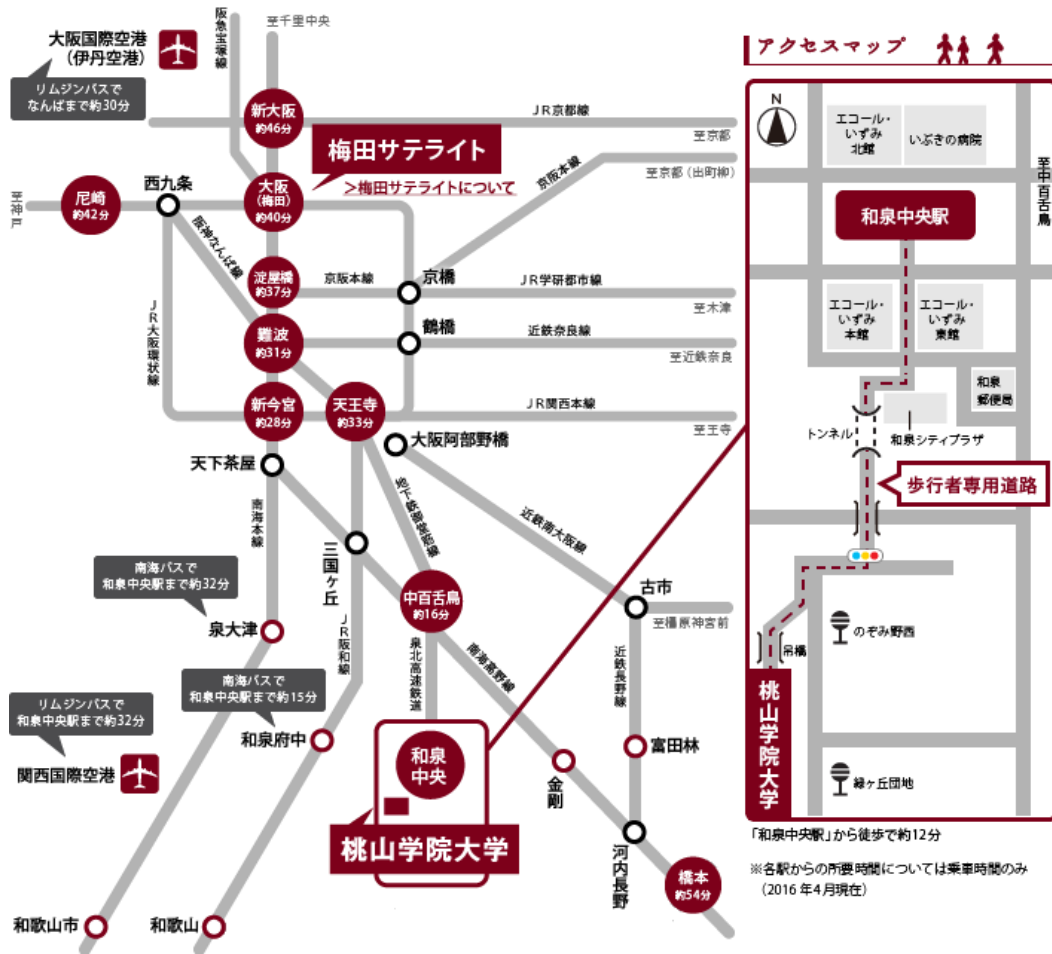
大阪国際空港（伊丹空港）

リムジンバスでなんばまで約30分

阪急宝塚線

至千里中央

新大阪 約46分

JR京都線

至京都

梅田サテライト

＞梅田サテライトについて

至京都（出町柳）

京阪本線

至神戸

尼崎 約42分

西九条

大阪（梅田）約40分

阪神なんば線

淀屋橋 約37分

京阪本線

京橋

JR学研都市線

至木津

鶴橋

近鉄奈良線

至近鉄奈良

JR大阪環状線

難波 約31分

新今宮 約28分

天王寺 約33分

JR関西本線

至王寺

大阪阿部野橋

天下茶屋

南海本線

地下鉄御堂筋線

近鉄南大阪線

三国ヶ丘

南海バスで和泉中央駅まで約32分

古市

至橿原神宮前

中百舌鳥 約16分

泉大津

JR阪和線

泉北高速鉄道

南海高野線

近鉄長野線

南海バスで和泉中央駅まで約15分

リムジンバスで和泉中央駅まで約32分

和泉府中

和泉中央

富田林

関西国際空港

金剛

桃山学院大学

河内長野

橋本 約54分

和歌山市

和歌山

アクセスマップ

N

エコール・いずみ北館

いぶきの病院

至中百舌鳥

和泉中央駅

エコール・いずみ本館

エコール・いずみ東館

和泉郵便局

トンネル

和泉シティプラザ

歩行者専用道路

のぞみ野西

桃山学院大学

緑ヶ丘団地

「和泉中央駅」から徒歩で約12分

※各駅からの所要時間については乗車時間のみ（2016年4月現在）